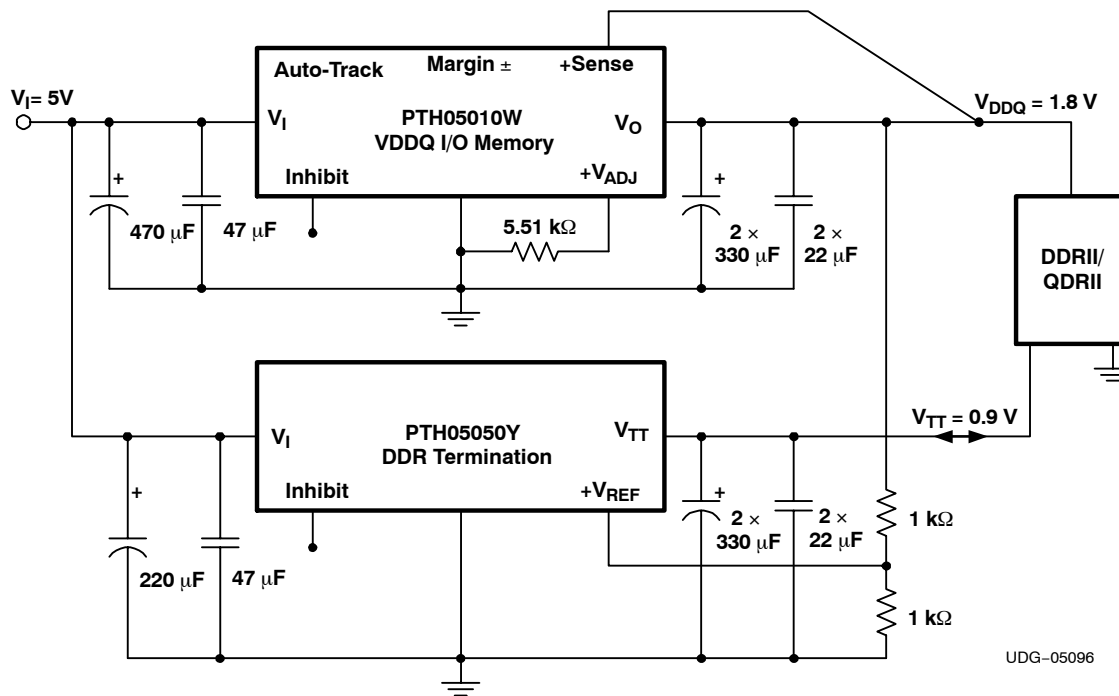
$V_I$= 5V

Auto-Track
Margin ±
+Sense
$V_I$
PTH05010W
VDDQ I/O Memory
$V_O$
Inhibit
$+V_{ADJ}$

$V_{DDQ}$ = 1.8 V

+
470 μF
47 μF
5.51 kΩ
+
2 ×
330 μF
2 ×
22 μF

DDRII/
QDRII

$V_I$
PTH05050Y
DDR Termination
$V_{TT}$
Inhibit
$+V_{REF}$

$V_{TT}$ = 0.9 V

+
220 μF
47 μF
+
2 ×
330 μF
2 ×
22 μF
1 kΩ
1 kΩ

UDG−05096